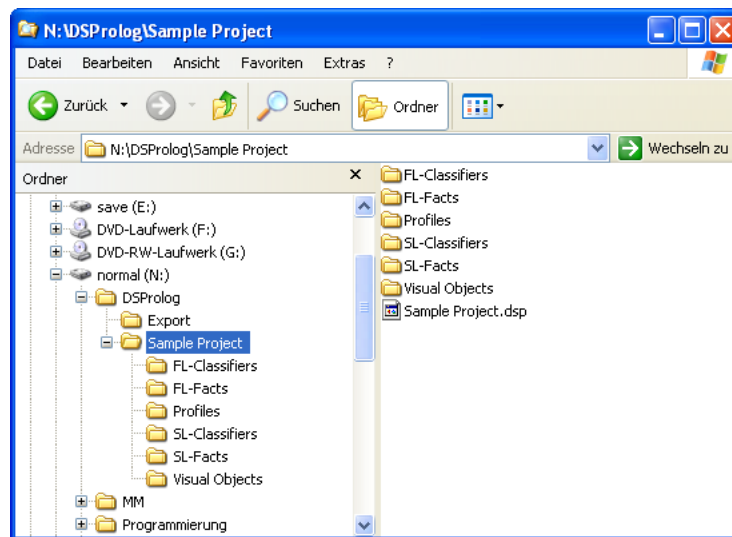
N:\DSProlog\Sample Project

Datei Bearbeiten Ansicht Favoriten Extras ?

Zurück Suchen Ordner

Adresse N:\DSProlog\Sample Project Wechseln zu

Ordner ×

save (E:)
DVD-Laufwerk (F:)
DVD-RW-Laufwerk (G:)
normal (N:)
DSProlog
Export
Sample Project
FL-Classifiers
FL-Facts
Profiles
SL-Classifiers
SL-Facts
Visual Objects
MM
Programmierung

FL-Classifiers
FL-Facts
Profiles
SL-Classifiers
SL-Facts
Visual Objects
Sample Project.dsp